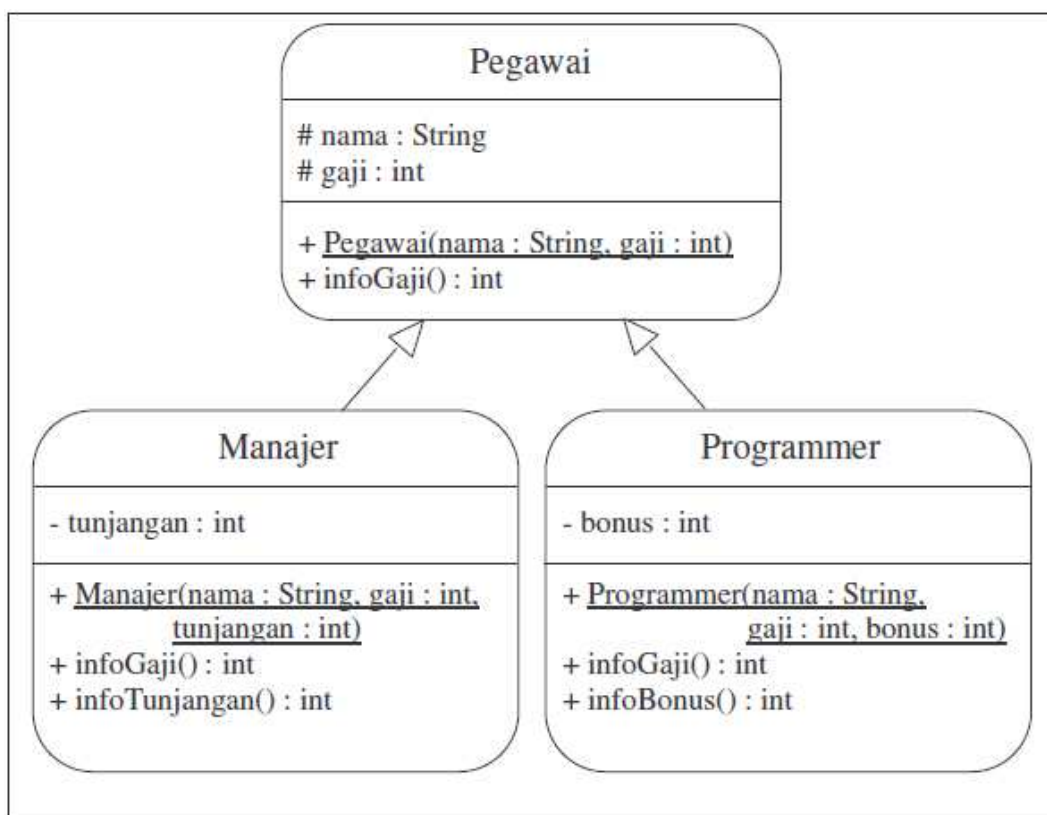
Pegawai

# nama : String
# gaji : int

+ Pegawai(nama : String, gaji : int)
+ infoGaji() : int

Manajer

- tunjangan : int

+ Manajer(nama : String, gaji : int, tunjangan : int)
+ infoGaji() : int
+ infoTunjangan() : int

Programmer

- bonus : int

+ Programmer(nama : String, gaji : int, bonus : int)
+ infoGaji() : int
+ infoBonus() : int